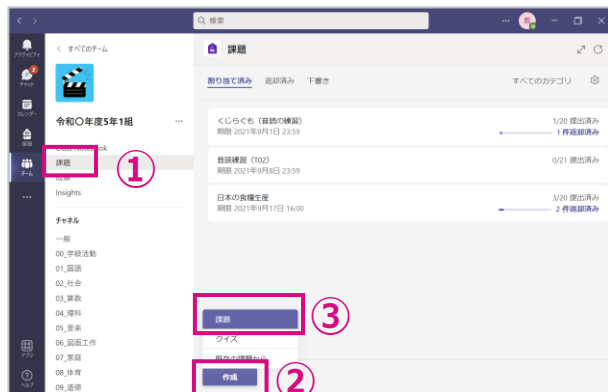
検索

アクティビティ
2
チャット
カレンダー
課題
チーム
...
アプリ
ヘルプ

< すべてのチーム

令和〇年度5年1組 ...

Class Notebook
課題
成績
Insights

チャネル
一般
00_学級活動
01_国語
02_社会
03_算数
04_理科
05_音楽
06_図画工作
07_家庭
08_体育
09_道徳

①

課題

割り当て済み 返却済み 下書き すべてのカテゴリ

くじらぐも（音読の練習）
期限 2021年9月1日 23:59
1/20 提出済み
1 件返却済み

音読練習（T02）
期限 2021年9月8日 23:59
0/21 提出済み

日本の食糧生産
期限 2021年9月17日 16:00
3/20 提出済み
2 件返却済み

課題
クイズ
既存の課題から

③

作成

②